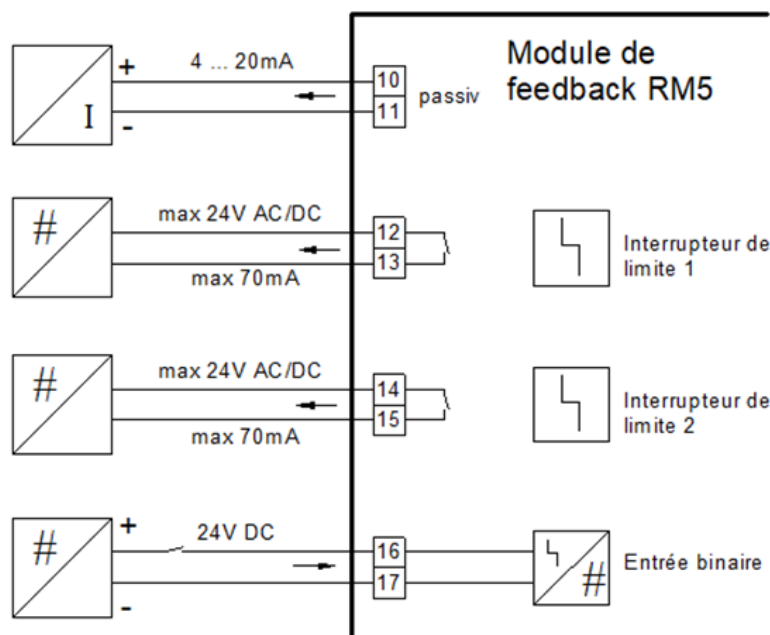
Module de feedback RM5

I

+

-

4 ... 20mA

10

11

passiv

#

max 24V AC/DC

12

13

max 70mA

Interrupteur de limite 1

#

max 24V AC/DC

14

15

max 70mA

Interrupteur de limite 2

#

+

-

24V DC

16

17

#

Entrée binaire